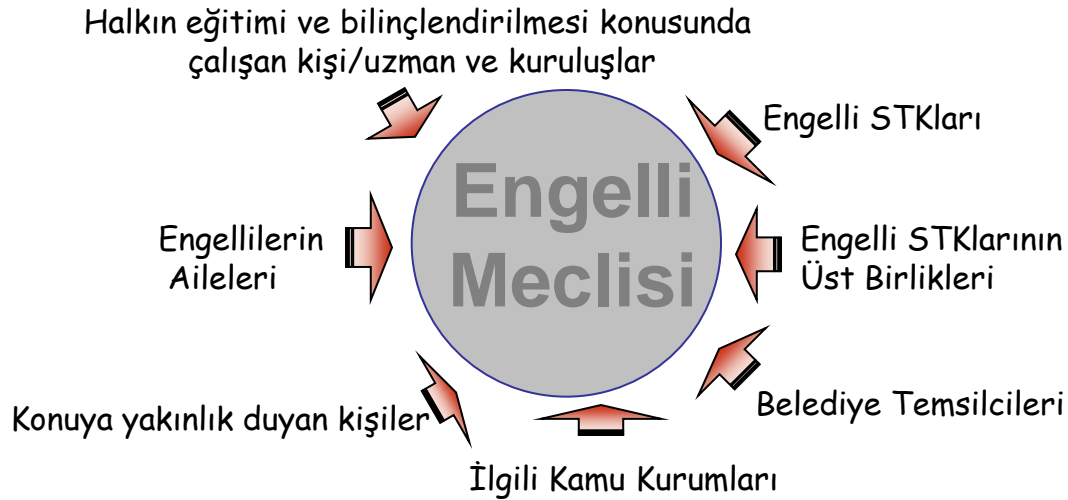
Halkın eğitimi ve bilinçlendirilmesi konusunda çalışan kişi/uzman ve kuruluşlar

Engelli STKları

Engelli Meclisi

Engellilerin Aileleri

Engelli STKlarının Üst Birlikleri

Konuya yakınlık duyan kişiler

Belediye Temsilcileri

İlgili Kamu Kurumları